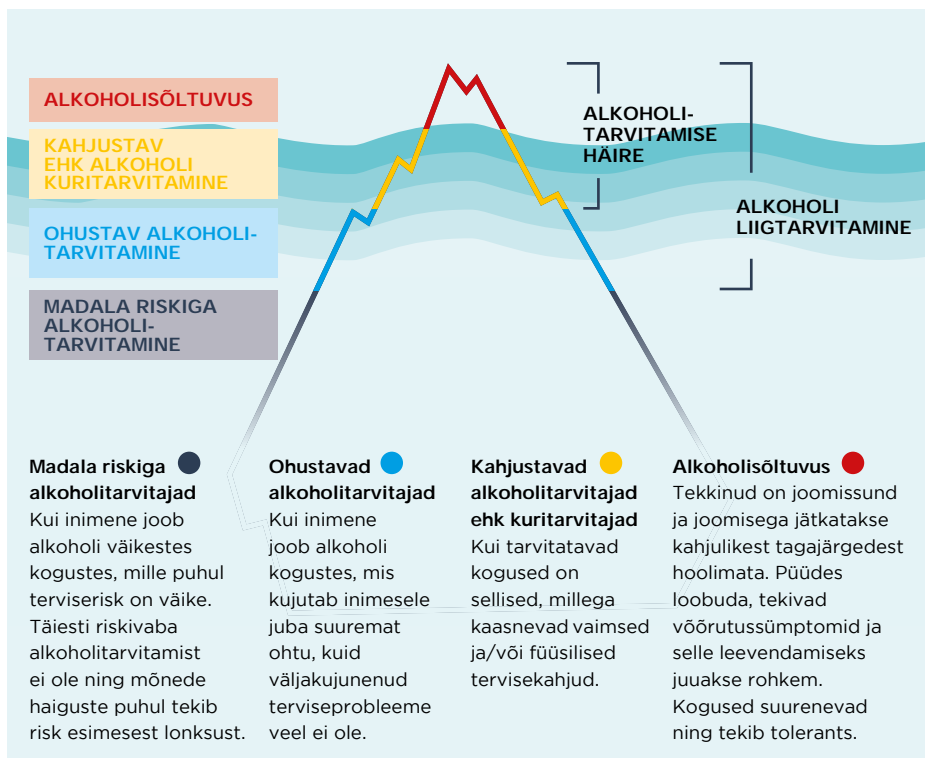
ALKOHOLISÕLTUVUS

KAHJUSTAV EHK ALKOHOLI KURITARVITAMINE

OHUSTAV ALKOHOLITARVITAMINE

MADALA RISKIGA ALKOHOLITARVITAMINE

ALKOHOLITARVITAMISE HÄIRE

ALKOHOLI LIIGTARVITAMINE

Madala riskiga alkoholitarvitajad
Kui inimene joob alkoholi väikestes kogustes, mille puhul terviserisk on väike. Täiesti riskivaba alkoholitarvitamist ei ole ning mõnede haiguste puhul tekib risk esimesest lonksust.

Ohustavad alkoholitarvitajad
Kui inimene joob alkoholi kogustes, mis kujutab inimesele juba suuremat ohtu, kuid väljakujunenud terviseprobleeme veel ei ole.

Kahjustavad alkoholitarvitajad ehk kuritarvitajad
Kui tarvitatavad kogused on sellised, millega kaasnevad vaimsed ja/või füüsilised tervisekahjud.

Alkoholisõltuvus
Tekkinud on joomissund ja joomisega jätkatakse kahjulikest tagajärgedest hoolimata. Püüdes loobuda, tekivad võõrutussümptomid ja selle leevendamiseks juuakse rohkem. Kogused suurenevad ning tekib tolerants.